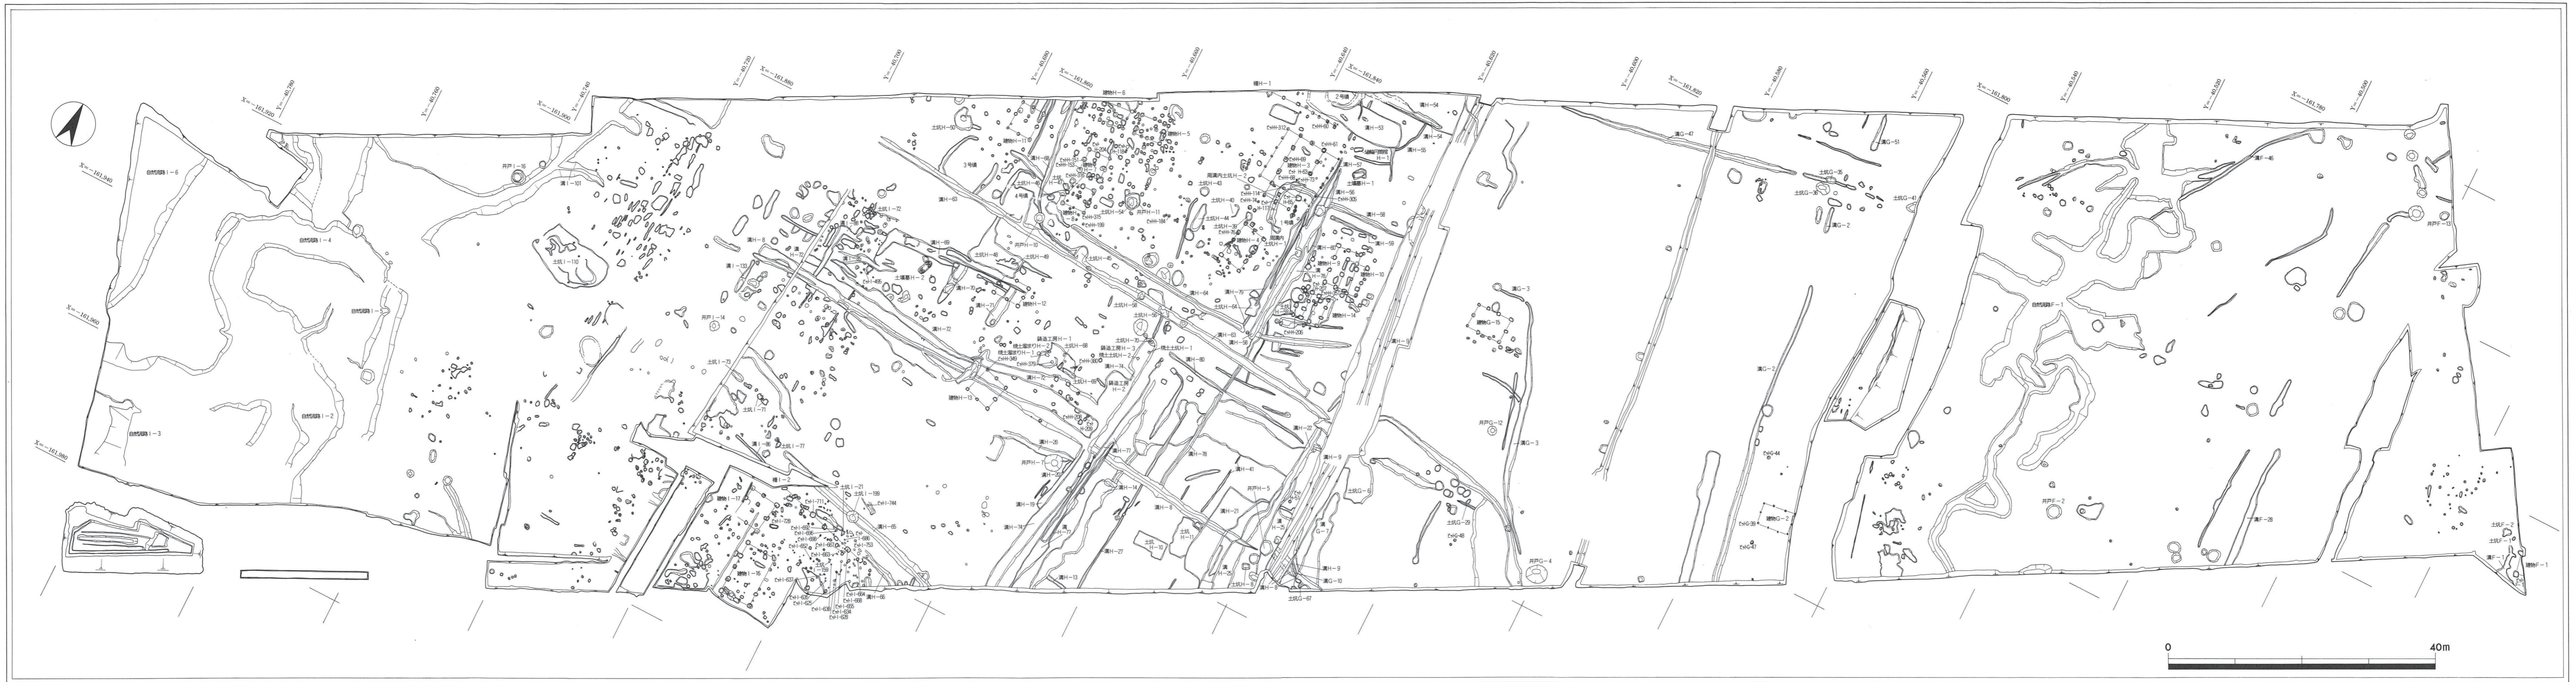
X=−161,940
X=−161,920
X=−161,900
X=−161,880
X=−161,860
X=−161,840
X=−161,820
X=−161,800
X=−161,780
X=−161,960
X=−161,980
Y=−40,760
Y=−40,740
Y=−40,720
Y=−40,700
Y=−40,680
Y=−40,660
Y=−40,640
Y=−40,620
Y=−40,600
Y=−40,580
Y=−40,560
Y=−40,540
Y=−40,520
Y=−40,500
自然流路Ⅰ−6
自然流路Ⅰ−4
自然流路Ⅰ−1
自然流路Ⅰ−2
自然流路Ⅰ−3
井戸Ⅰ−16
溝Ⅰ−101
土坑Ⅰ−110
井戸Ⅰ−14
土坑Ⅰ−73
土坑Ⅰ−71
土坑Ⅰ−77
土坑Ⅰ−72
溝Ⅰ−8
溝Ⅰ−100
建物Ⅰ−17
柵Ⅰ−2
土坑Ⅰ−21
建物Ⅰ−18
建物Ⅰ−16
建物H−6
柵H−1
2号墳
3号墳
4号墳
1号墳
溝H−63
溝H−54
溝H−53
溝H−55
溝H−58
溝H−59
溝H−10
溝H−14
溝H−1
溝H−2
溝H−3
溝H−9
溝H−22
溝H−41
溝H−21
溝H−27
溝H−13
溝H−14
溝H−71
溝H−72
溝H−26
溝H−76
溝H−74
井戸H−10
井戸H−7
井戸H−5
建物H−5
建物H−12
建物H−13
建物H−4
建物H−3
建物H−9
周溝内土坑H−2
周溝内土坑H−1
土坑H−40
土坑H−43
土坑H−44
土坑H−56
土坑H−45
土坑H−46
土坑H−11
土坑H−70
土坑H−10
鋳造工房H−1
鋳造工房H−2
鋳造工房H−3
焼土土坑H−1
焼土土坑H−2
焼土遺構H−2
焼土遺構H−1
土器溜H−2
溝G−47
溝G−51
溝G−2
溝G−3
溝G−6
溝G−9
溝G−10
溝G−1
土坑G−36
土坑G−47
土坑G−29
土坑G−57
建物G−19
建物G−2
井戸G−12
井戸G−4
溝F−46
溝F−26
溝F−1
井戸F−13
井戸F−2
土坑F−2
建物F−1
自然流路F−1
0
40m